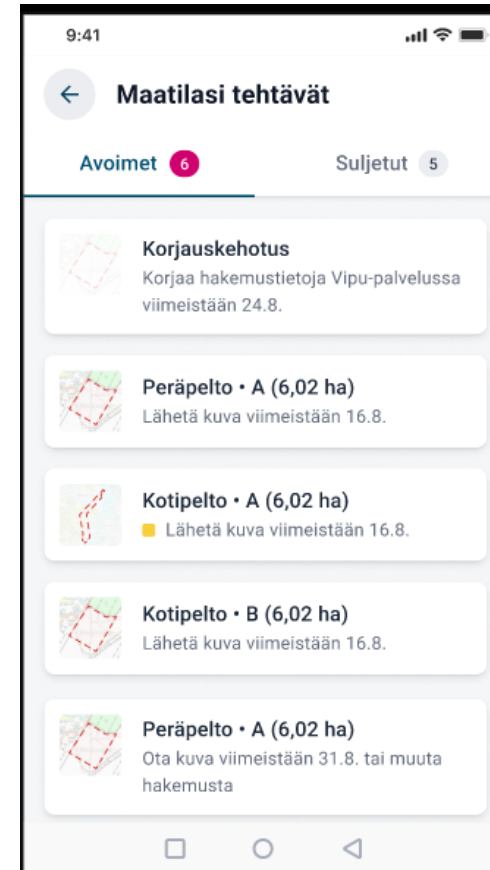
9:41

Maatilasi tehtävät

Avoimet 6

Suljetut 5

Korjauskehotus
Korjaa hakemustietoja Vipu-palvelussa viimeistään 24.8.

Peräpelto • A (6,02 ha)
Lähetä kuva viimeistään 16.8.

Kotipelto • A (6,02 ha)
Lähetä kuva viimeistään 16.8.

Kotipelto • B (6,02 ha)
Lähetä kuva viimeistään 16.8.

Peräpelto • A (6,02 ha)
Ota kuva viimeistään 31.8. tai muuta hakemusta